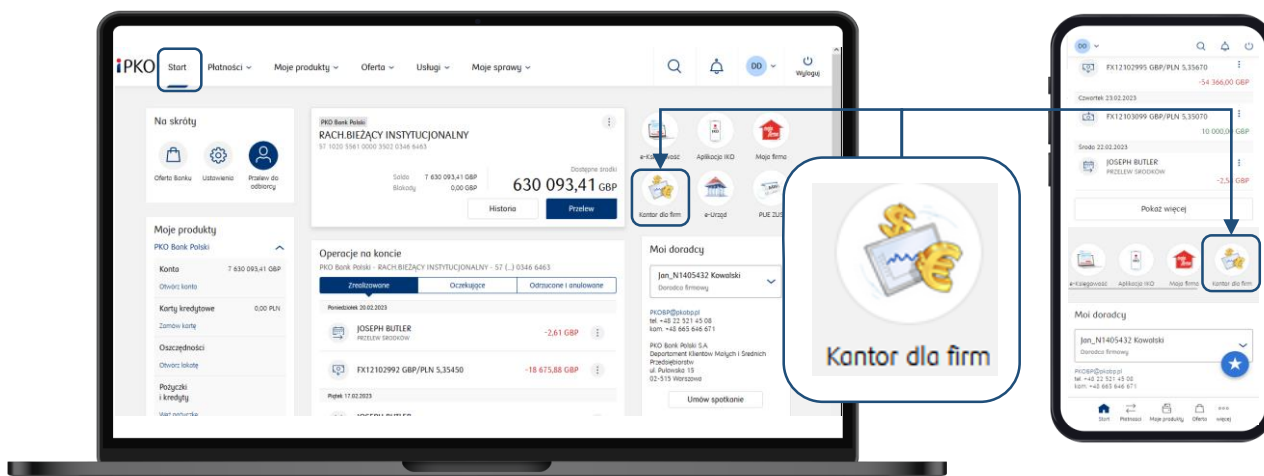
iPKO Start Płatności Moje produkty Oferta Usługi Moje sprawy DD Wyloguj

Na skróty
Oferta Banku Ustawienia Przelew do odbiorcy

Moje produkty
PKO Bank Polski
Konta 7 630 093,41 GBP
Otwórz konto
Karty kredytowe 0,00 PLN
Zamów kartę
Oszczędności
Otwórz lokatę
Pożyczki i kredyty
Weź pożyczkę

PKO Bank Polski
RACH.BIEŻĄCY INSTYTUCJONALNY
57 1020 5561 0000 3502 0346 6463
Saldo 7 630 093,41 GBP
Blokady 0,00 GBP
Dostępne środki
630 093,41 GBP
Historia Przelew

Operacje na koncie
PKO Bank Polski - RACH.BIEŻĄCY INSTYTUCJONALNY - 57 (...) 0346 6463
Zrealizowane Oczekujące Odrzucone i anulowane
Poniedziałek 20.02.2023
JOSEPH BUTLER
PRZELEW ŚRODKÓW -2,61 GBP
FX12102992 GBP/PLN 5,35450 -18 675,88 GBP
Piątek 17.02.2023
JOSEPH BUTLER

e-Księgowość Aplikacja IKO Moja firma
Kantor dla firm e-Urząd PUE ZUS

Moi doradcy
Jan_N1405432 Kowalski
Doradca firmowy
PKOBP@pkobp.pl
tel. +48 22 521 45 08
kom. +48 665 646 671
PKO Bank Polski S.A.
Departament Klientów Małych i Średnich Przedsiębiorstw
ul. Puławska 15
02-515 Warszawa
Umów spotkanie

Kantor dla firm

DD
FX12102995 GBP/PLN 5,35670
-54 366,00 GBP
Czwartek 23.02.2023
FX12103099 GBP/PLN 5,35070
10 000,00 GBP
Środa 22.02.2023
JOSEPH BUTLER
PRZELEW ŚRODKÓW
-2,51 GBP
Pokaż więcej
e-Księgowość Aplikacja IKO Moja firma Kantor dla firm
Moi doradcy
Jan_N1405432 Kowalski
Doradca firmowy
PKOBP@pkobp.pl
tel. +48 22 521 45 08
kom. +48 665 646 671
Start Płatności Moje produkty Oferta więcej